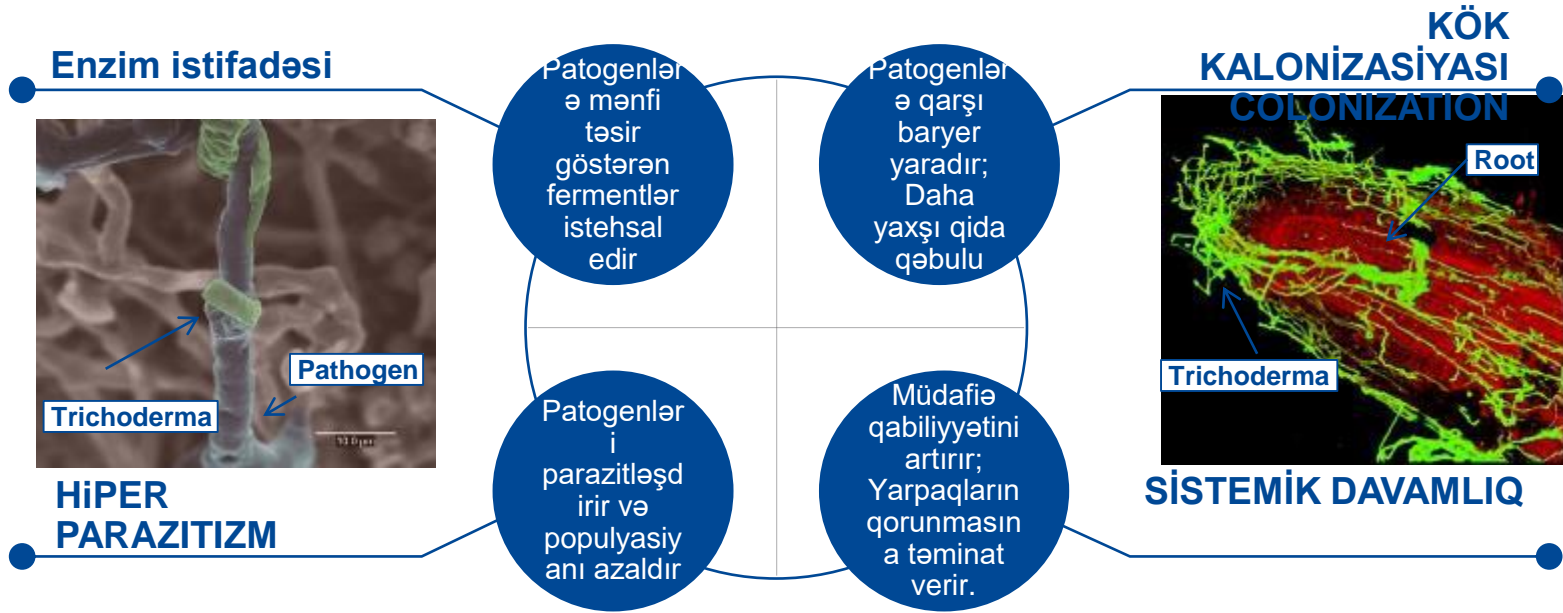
Enzim istifadəsi

KÖK KALONİZASİYASI COLONIZATION

Patogenlərə mənfi təsir göstərən fermentlər istehsal edir

Patogenlərə qarşı baryer yaradır; Daha yaxşı qida qəbulu

Root

Trichoderma

Pathogen

Trichoderma

50 µm

Patogenləri parazitləşdirir və populyasiyanı azaldır

Müdafiə qabiliyyətini artırır; Yarpaqların qorunmasına təminat verir.

HiPER PARAZITIZM

SİSTEMİK DAVAMLIQ